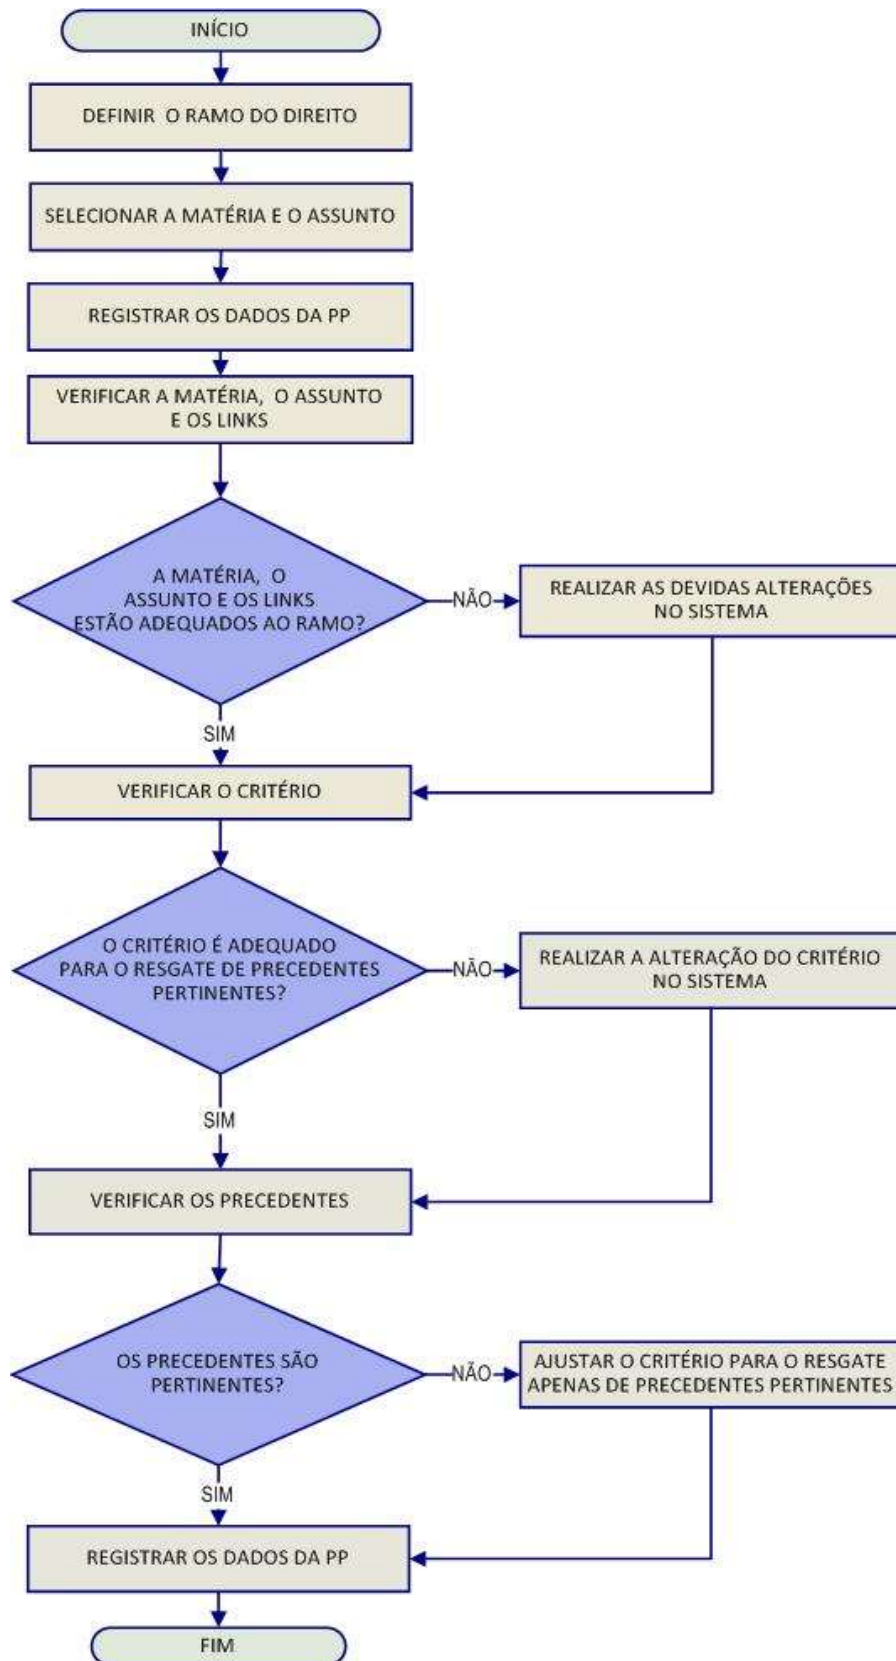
INÍCIO

DEFINIR O RAMO DO DIREITO

SELECIONAR A MATÉRIA E O ASSUNTO

REGISTRAR OS DADOS DA PP

VERIFICAR A MATÉRIA, O ASSUNTO E OS LINKS

A MATÉRIA, O ASSUNTO E OS LINKS ESTÃO ADEQUADOS AO RAMO?

NÃO

REALIZAR AS DEVIDAS ALTERAÇÕES NO SISTEMA

SIM

VERIFICAR O CRITÉRIO

O CRITÉRIO É ADEQUADO PARA O RESGATE DE PRECEDENTES PERTINENTES?

NÃO

REALIZAR A ALTERAÇÃO DO CRITÉRIO NO SISTEMA

SIM

VERIFICAR OS PRECEDENTES

OS PRECEDENTES SÃO PERTINENTES?

NÃO

AJUSTAR O CRITÉRIO PARA O RESGATE APENAS DE PRECEDENTES PERTINENTES

SIM

REGISTRAR OS DADOS DA PP

FIM